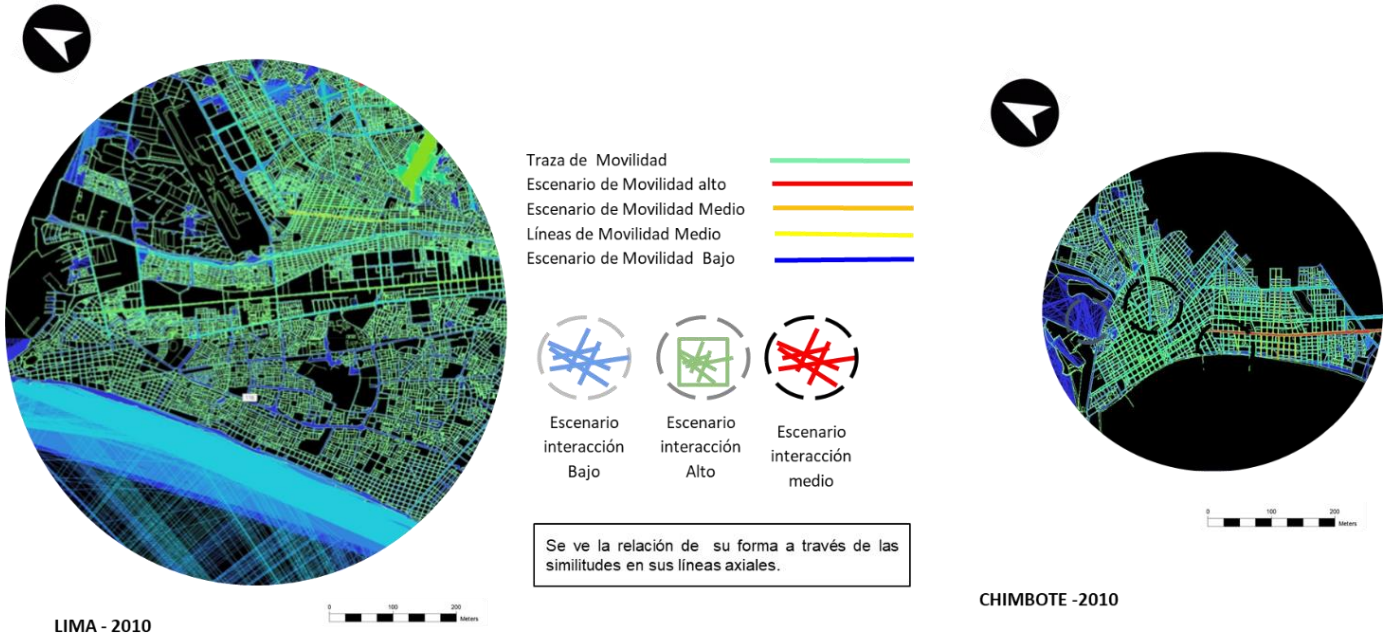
Traza de Movilidad
Escenario de Movilidad alto
Escenario de Movilidad Medio
Líneas de Movilidad Medio
Escenario de Movilidad Bajo

Escenario interacción Bajo

Escenario interacción Alto

Escenario interacción medio

Se ve la relación de su forma a través de las similitudes en sus líneas axiales.

0 100 200 Meters

LIMA - 2010

0 100 200 Meters

CHIMBOTE -2010